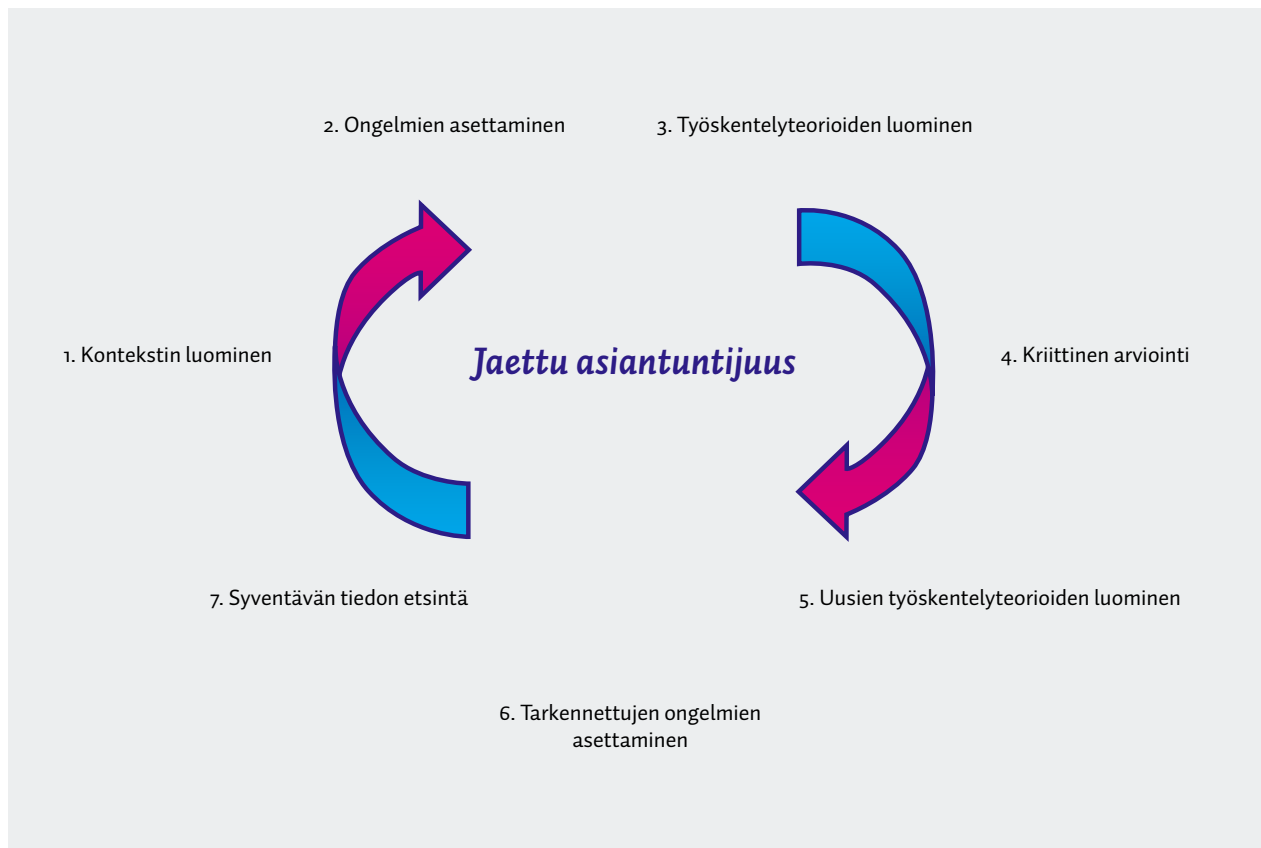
2. Ongelmien asettaminen

3. Työskentelyteorioiden luominen

1. Kontekstin luominen

Jaettu asiantuntijuus

4. Kriittinen arviointi

7. Syventävän tiedon etsintä

5. Uusien työskentelyteorioiden luominen

6. Tarkennettujen ongelmien asettaminen